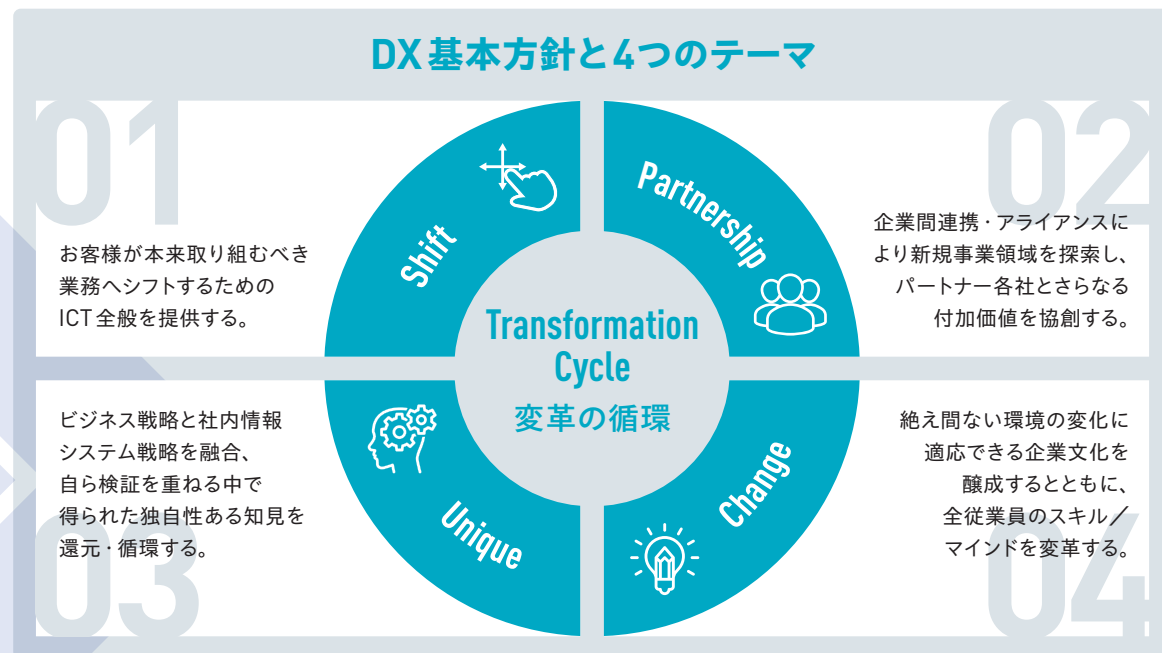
DX基本方針と4つのテーマ

01

お客様が本来取り組むべき業務へシフトするためのICT全般を提供する。

02

企業間連携・アライアンスにより新規事業領域を探索し、パートナー各社とさらなる付加価値を協創する。

Shift

Partnership

Transformation Cycle
変革の循環

Unique

Change

03

ビジネス戦略と社内情報システム戦略を融合、自ら検証を重ねる中で得られた独自性ある知見を還元・循環する。

04

絶え間ない環境の変化に適応できる企業文化を醸成するとともに、全従業員のスキル／マインドを変革する。